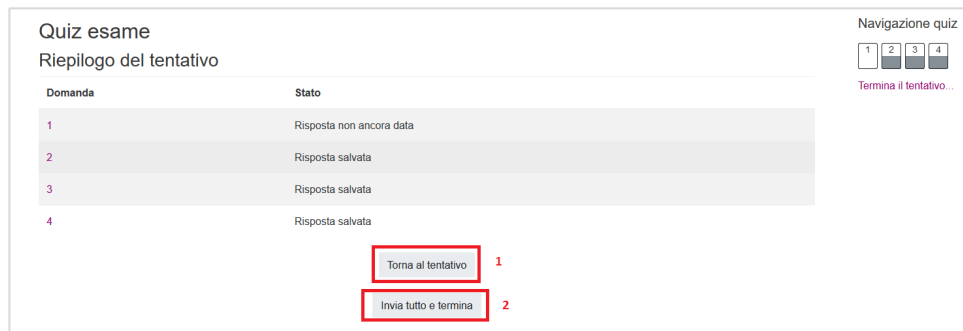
Quiz esame

Riepilogo del tentativo

| Domanda | Stato |
|---|---|
| 1 | Risposta non ancora data |
| 2 | Risposta salvata |
| 3 | Risposta salvata |
| 4 | Risposta salvata |

Torna al tentativo 1

Invia tutto e termina 2

Navigazione quiz

1 2 3 4

Termina il tentativo...